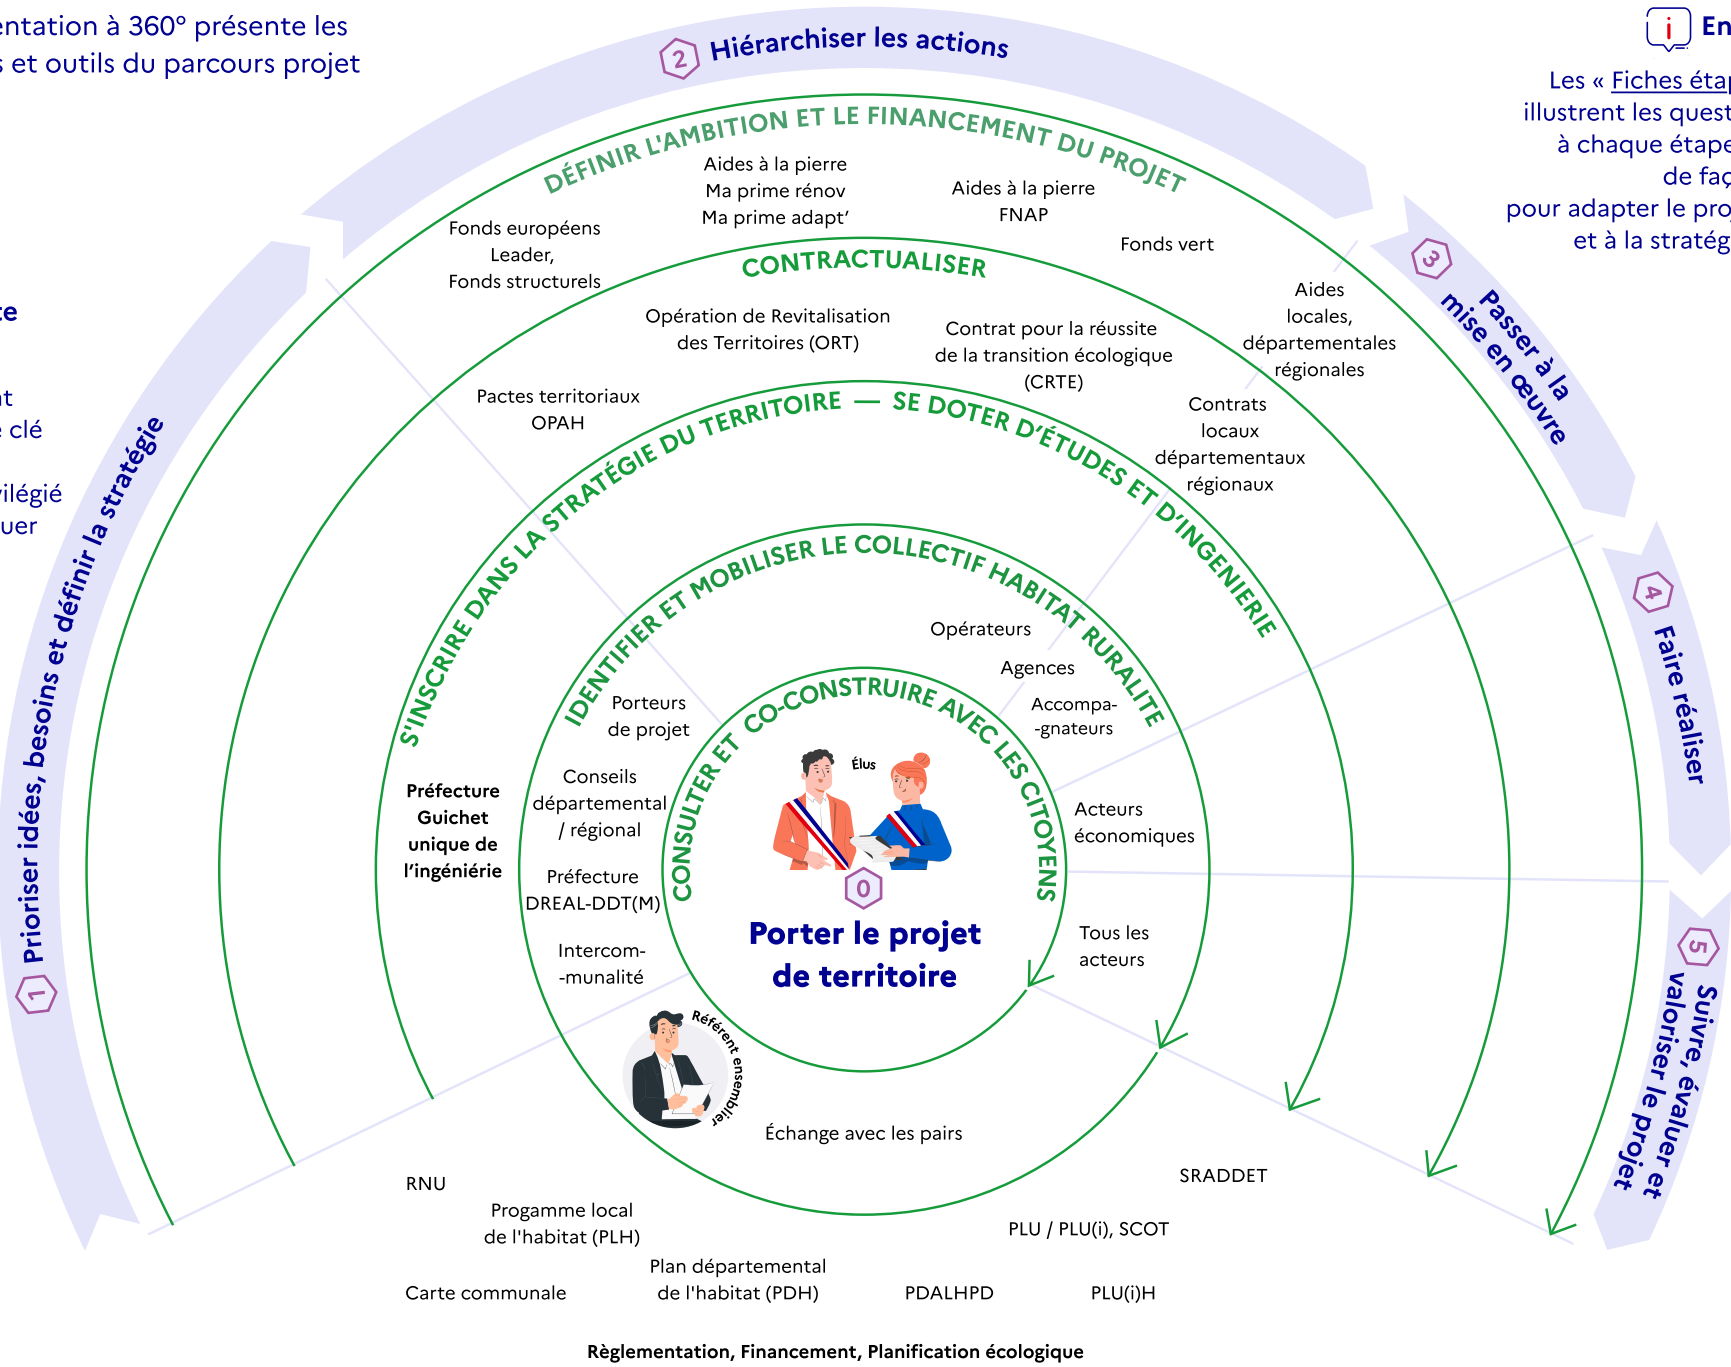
entation à 360° présente les
s et outils du parcours projet

2 Hiérarchiser les actions

En

Les « Fiches étap
illustrent les quest
à chaque étape
de faç
pour adapter le pro
et à la stratég

te

nt
e clé

vilégié
uer

DÉFINIR L'AMBITION ET LE FINANCEMENT DU PROJET

Aides à la pierre
Ma prime rénov
Ma prime adapt'

Aides à la pierre
FNAP

Fonds européens
Leader,
Fonds structurels

Fonds vert

CONTRACTUALISER

Opération de Revitalisation des Territoires (ORT)

Contrat pour la réussite de la transition écologique (CRTE)

Aides locales, départementales régionales

Pactes territoriaux
OPAH

Contrats locaux départementaux régionaux

3 Passer à la mise en œuvre

S'INSCRIRE DANS LA STRATÉGIE DU TERRITOIRE — SE DOTER D'ÉTUDES ET D'INGÉNIERIE

IDENTIFIER ET MOBILISER LE COLLECTIF HABITAT RURALITÉ

Opérateurs

Agences

Accompa--gnateurs

Porteurs de projet

CONSULTER ET CO-CONSTRUIRE AVEC LES CITOYENS

Élus

4 Faire réaliser

Préfecture
Guichet unique de l'ingénierie

Conseils départemental / régional

Acteurs économiques

Préfecture
DREAL-DDT(M)

0
Porter le projet de territoire

Tous les acteurs

Intercom--munalité

Référent ensemblier

1 Prioriser idées, besoins et définir la stratégie

5 Suivre, évaluer et valoriser le projet

Échange avec les pairs

RNU

SRADDET

Progamme local de l'habitat (PLH)

PLU / PLU(i), SCOT

Plan départemental de l'habitat (PDH)

Carte communale

PDALHPD

PLU(i)H

Règlementation, Financement, Planification écologique